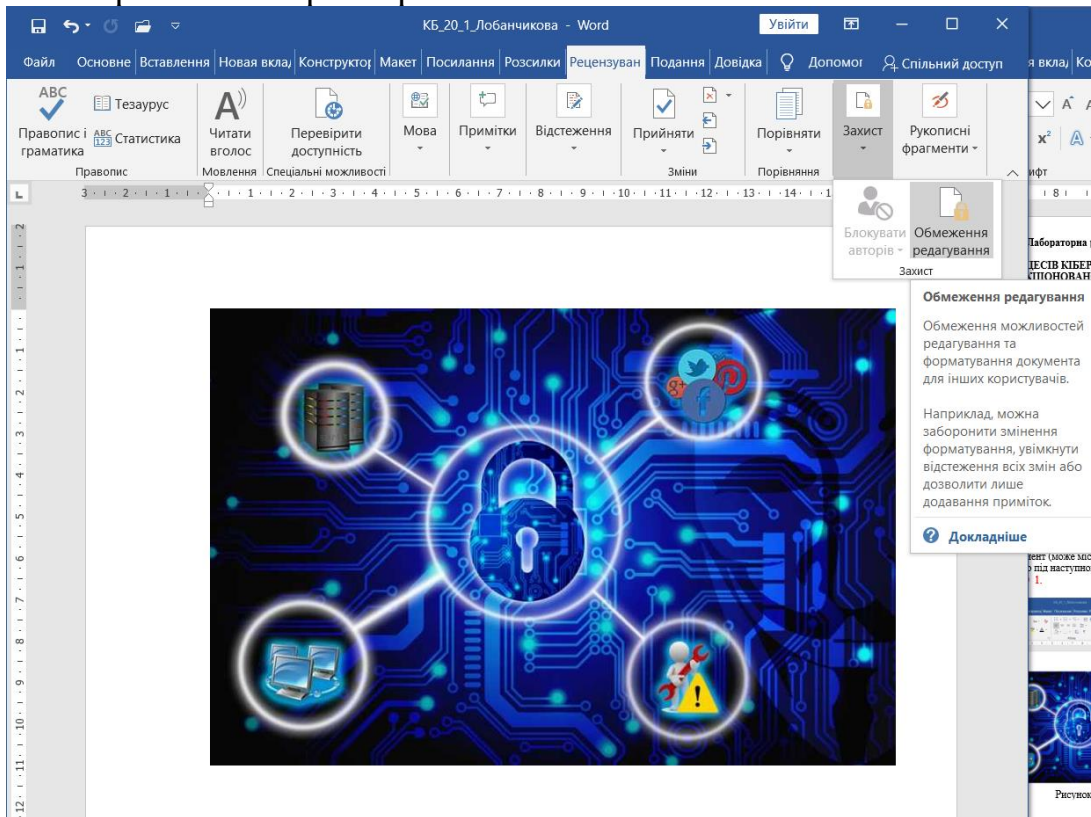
КБ_20_1_Лобанчикова - Word

Увійти

Файл Основне Вставлення Нова вкла Конструктор Макет Посилання Розсилки Рецензуван Подання Довідка Допомог Спільний доступ

ABC Правопис і граматика
Тезаурус
ABC 123 Статистика
Правопис
Читати вголос
Мовлення
Перевірити доступність
Спеціальні можливості
Мова
Примітки
Відстеження
Прийняти
Зміни
Порівняти
Порівняння
Захист
Рукописні фрагменти

Блокувати авторів
Обмеження редагування
Захист

Обмеження редагування

Обмеження можливостей редагування та форматування документа для інших користувачів.

Наприклад, можна заборонити змінення форматування, увімкнути відстеження всіх змін або дозволити лише додавання приміток.

Докладніше

я вкла Ко
ифт
Лабораторна
ЕСІВ КІБЕР
ПОНОВАН
ент (може мі
під наступно
1.
Рисунок